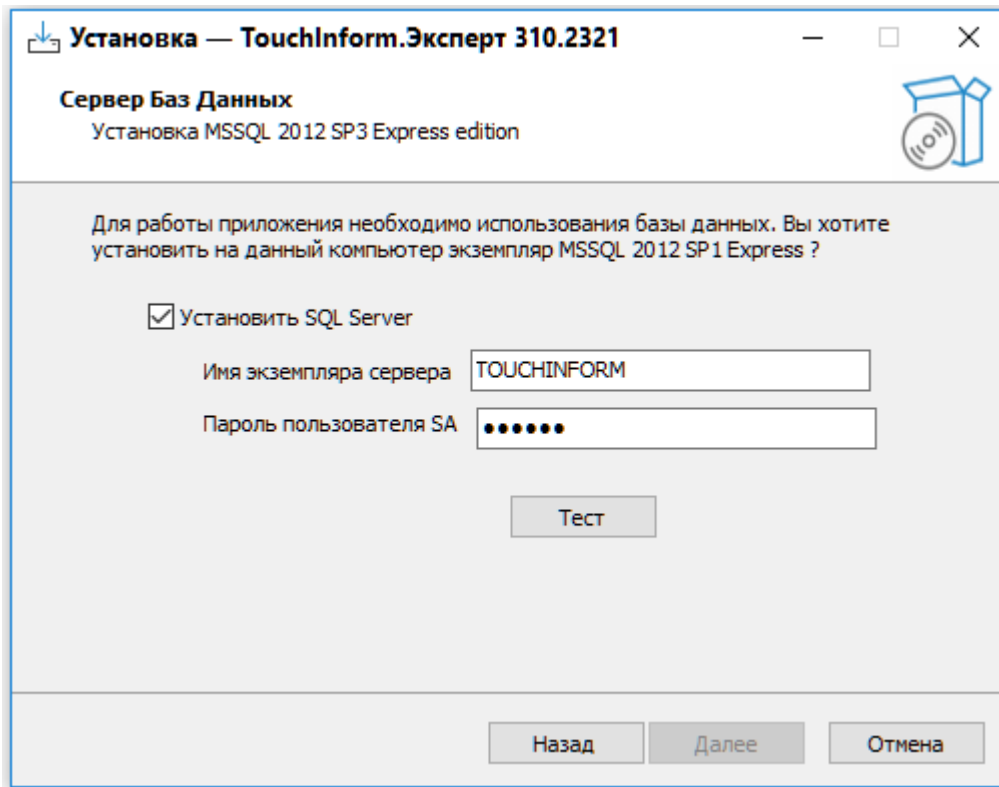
Установка — TouchInform.Эксперт 310.2321

Сервер Баз Данных
Установка MSSQL 2012 SP3 Express edition

Для работы приложения необходимо использования базы данных. Вы хотите установить на данный компьютер экземпляр MSSQL 2012 SP1 Express ?

Установить SQL Server

Имя экземпляра сервера TOUCHINFORM

Пароль пользователя SA ••••••

Тест

Назад Далее Отмена